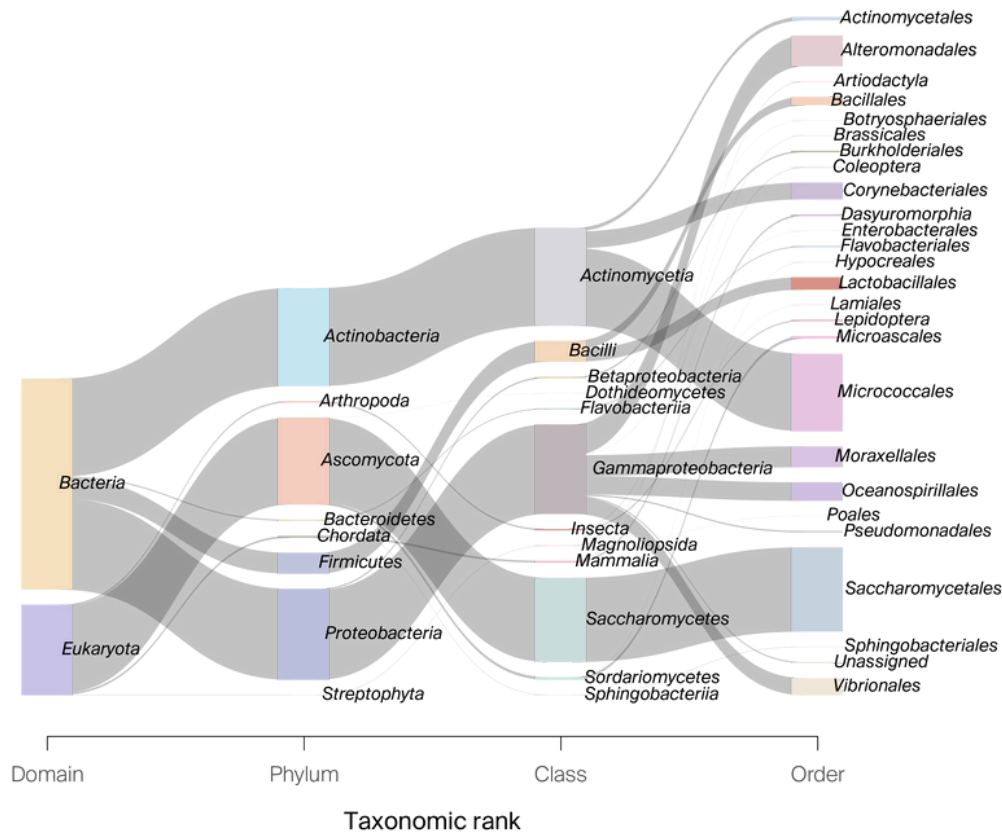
Bacteria
Eukaryota

Actinobacteria
Arthropoda
Ascomycota
Bacteroidetes
Chordata
Firmicutes
Proteobacteria
Streptophyta

Actinomycetia
Bacilli
Betaproteobacteria
Dothideomycetes
Flavobacteriia
Gammaproteobacteria
Insecta
Magnoliopsida
Mammalia
Saccharomycetes
Sordariomycetes
Sphingobacteriia

Actinomycetales
Alteromonadales
Artiodactyla
Bacillales
Botryosphaeriales
Brassicales
Burkholderiales
Coleoptera
Corynebacteriales
Dasyuromorphia
Enterobacterales
Flavobacteriales
Hypocreales
Lactobacillales
Lamiales
Lepidoptera
Microascales
Micrococcales
Moraxellales
Oceanospirillales
Poales
Pseudomonadales
Saccharomycetales
Sphingobacteriales
Unassigned
Vibrionales

Domain
Phylum
Class
Order

Taxonomic rank